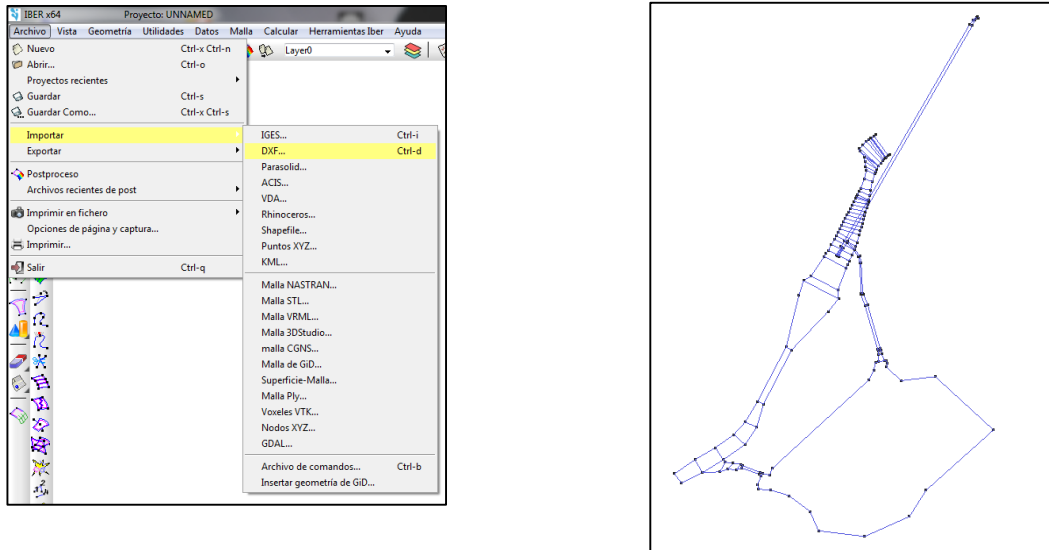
IBER x64 Proyecto: UNNAMED

Archivo Vista Geometría Utilidades Datos Malla Calcular Herramientas Iber Ayuda

Layer0

Nuevo Ctrl-x Ctrl-n
Abrir... Ctrl-o
Proyectos recientes
Guardar Ctrl-s
Guardar Como... Ctrl-x Ctrl-s
Importar
Exportar
Postproceso
Archivos recientes de post
Imprimir en fichero
Opciones de página y captura...
Imprimir...
Salir Ctrl-q

IGES... Ctrl-i
DXF... Ctrl-d
Parasolid...
ACIS...
VDA...
Rhinoceros...
Shapefile...
Puntos XYZ...
KML...
Malla NASTRAN...
Malla STL...
Malla VRML...
Malla 3DStudio...
malla CGNS...
Malla de GiD...
Superficie-Malla...
Malla Ply...
Voxeles VTK...
Nodos XYZ...
GDAL...
Archivo de comandos... Ctrl-b
Insertar geometría de GiD...